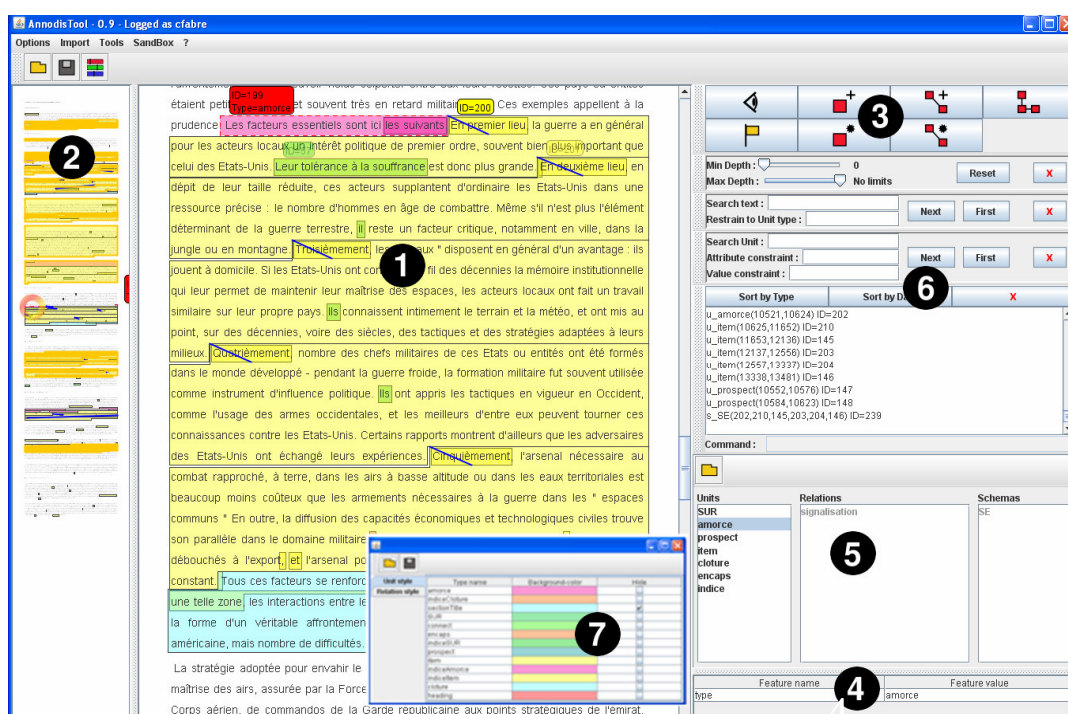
AnnodisTool - 0.9 - Logged as cfabre

Options Import Tools SandBox ?

ID=199
Type=amorce

étaient pett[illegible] et souvent très en retard militai ID=200 Ces exemples appellent à la prudence : Les facteurs essentiels sont ici les suivants En premier lieu la guerre a en général pour les acteurs locaux un intérêt politique de premier ordre, souvent bien plus important que celui des Etats-Unis Leur tolérance à la souffrance est donc plus grande En deuxième lieu en dépit de leur taille réduite, ces acteurs supplantent d'ordinaire les Etats-Unis dans une ressource précise : le nombre d'hommes en âge de combattre. Même s'il n'est plus l'élément déterminant de la guerre terrestre, il reste un facteur critique, notamment en ville, dans la jungle ou en montagne Troisièmement les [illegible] eux " disposent en général d'un avantage : ils jouent à domicile. Si les Etats-Unis ont cor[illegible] il des décennies la mémoire institutionnelle qui leur permet de maintenir leur maîtrise des espaces, les acteurs locaux ont fait un travail similaire sur leur propre pays. Ils connaissent intimement le terrain et la météo, et ont mis au point, sur des décennies, leur siècles, des tactiques et des stratégies adaptées à leurs milieux. Quatrièmement nombre des chefs militaires de ces Etats ou entités ont été formés dans le monde développé - pendant la guerre froide, la formation militaire fut souvent utilisée comme instrument d'influence politique. Ils ont appris les tactiques en vigueur en Occident, comme l'usage des armes occidentales, et les meilleurs d'entre eux peuvent tourner ces connaissances contre les Etats-Unis. Certains rapports montrent d'ailleurs que les adversaires des Etats-Unis ont échangé leurs expériences Cinquièmement l'arsenal nécessaire au combat rapproché, à terre, dans les airs à basse altitude ou dans les eaux territoriales est beaucoup moins coûteux que les armements nécessaires à la guerre dans les " espaces communs " En outre, la diffusion des capacités économiques et technologiques civiles trouve son parallèle dans le domaine militaire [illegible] débouchés à l'export, et l'arsenal po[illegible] constant. Tous ces facteurs se renforc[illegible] une telle zone les interactions entre le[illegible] la forme d'un véritable affrontemen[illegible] américaine, mais nombre de difficultés.

La stratégie adoptée pour envahir le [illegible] maîtrise des airs, assurée par la Force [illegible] Corps aérien, de commandos de la Garde républicaine aux points stratégiques de l'émirat.

Min Depth : 0
Max Depth : No limits
Reset X
Search text :
Restrain to Unit type :
Next First X
Search Unit :
Attribute constraint :
Value constraint :
Next First X
Sort by Type Sort by D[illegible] X
u_amorce(10521,10624) ID=202
u_item(10625,11652) ID=210
u_item(11653,12136) ID=145
u_item(12137,12556) ID=203
u_item(12557,13337) ID=204
u_item(13338,13481) ID=146
u_prospect(10552,10576) ID=147
u_prospect(10584,10623) ID=148
s_SE(202,210,145,203,204,146) ID=239
Command :

Units
SUR
amorce
prospect
item
cloture
encaps
indice

Relations
signalisation

Schemas
SE

Feature name | Feature value
type | amorce

Unit style
Relation style
Type name | Background-color | Hide
amorce
indiceCloture
sectionTitle
SUR
connect
encaps
indiceSUR
prospect
item
indiceAmorce
indiceItem
cloture
heading